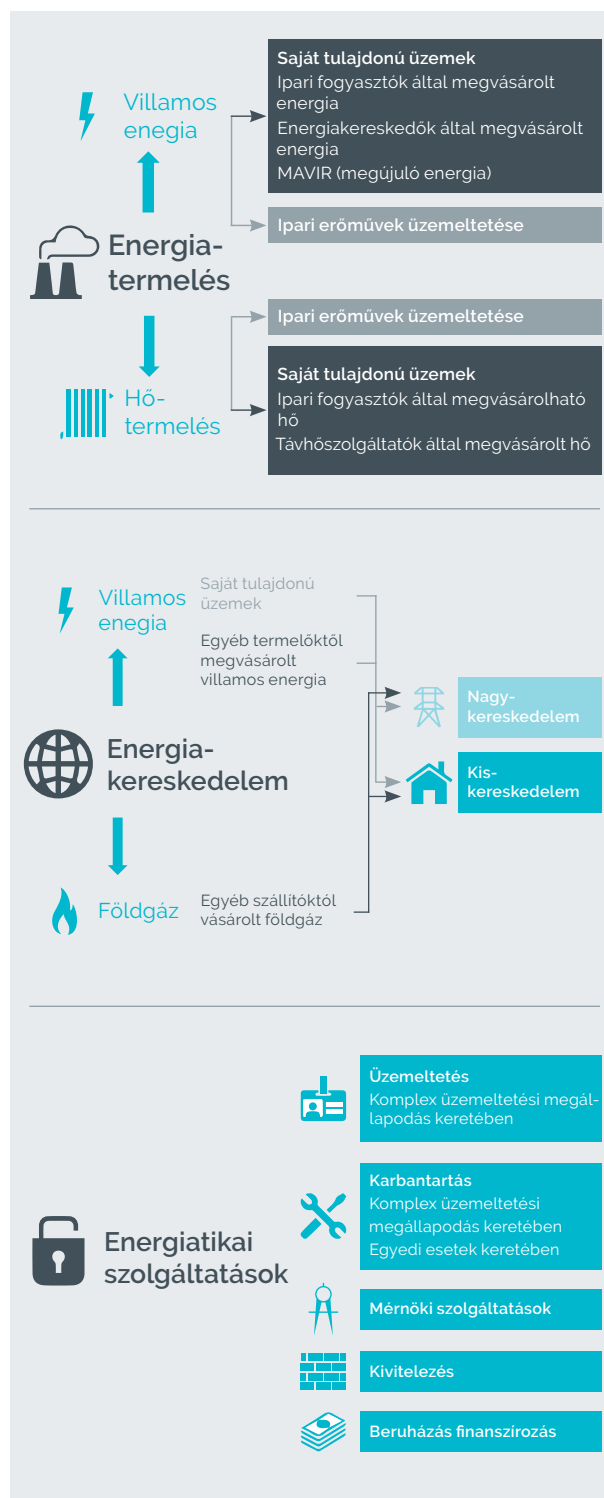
Villamos energia

Saját tulajdonú üzemek
Ipari fogyasztók által megvásárolt energia
Energiakereskedők által megvásárolt energia
MAVIR (megújuló energia)

Ipari erőművek üzemeltetése

Energiatermelés

Ipari erőművek üzemeltetése

Saját tulajdonú üzemek
Ipari fogyasztók által megvásárolható hő
Távhőszolgáltatók által megvásárolt hő

Hőtermelés

Villamos energia

Saját tulajdonú üzemek

Egyéb termelőktől megvásárolt villamos energia

Nagykereskedelem

Energiakereskedelem

Kiskereskedelem

Földgáz

Egyéb szállítóktól vásárolt földgáz

Üzemeltetés
Komplex üzemeltetési megállapodás keretében

Karbantartás
Komplex üzemeltetési megállapodás keretében
Egyedi esetek keretében

Energiatikai szolgáltatások

Mérnöki szolgáltatások

Kivitelezés

Beruházás finanszírozás